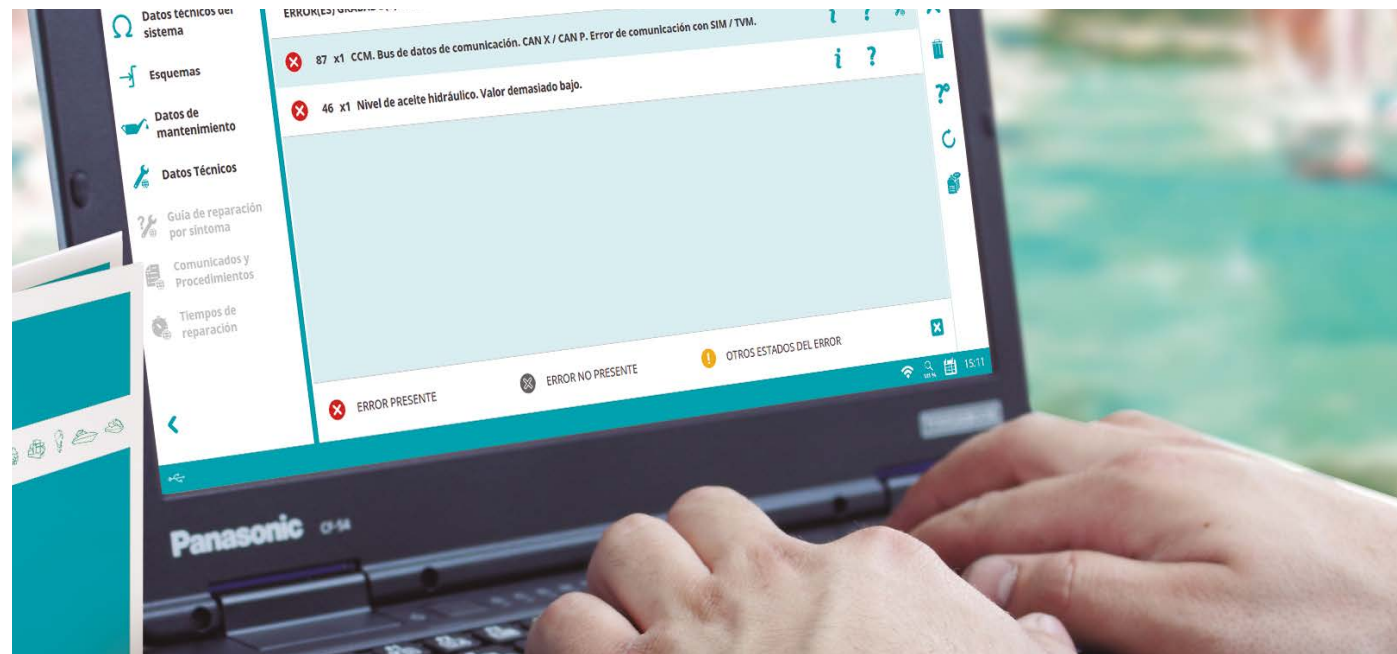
Datos técnicos del sistema

Esquemas

Datos de mantenimiento

Datos Técnicos

Guía de reparación por síntoma

Comunicados y Procedimientos

Tiempos de reparación

ERROR(ES) GRABAD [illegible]

87 x1 CCM. Bus de datos de comunicación. CAN X / CAN P. Error de comunicación con SIM / TVM.

46 x1 Nivel de aceite hidráulico. Valor demasiado bajo.

ERROR PRESENTE

ERROR NO PRESENTE

OTROS ESTADOS DEL ERROR

15:11

Panasonic CF-54